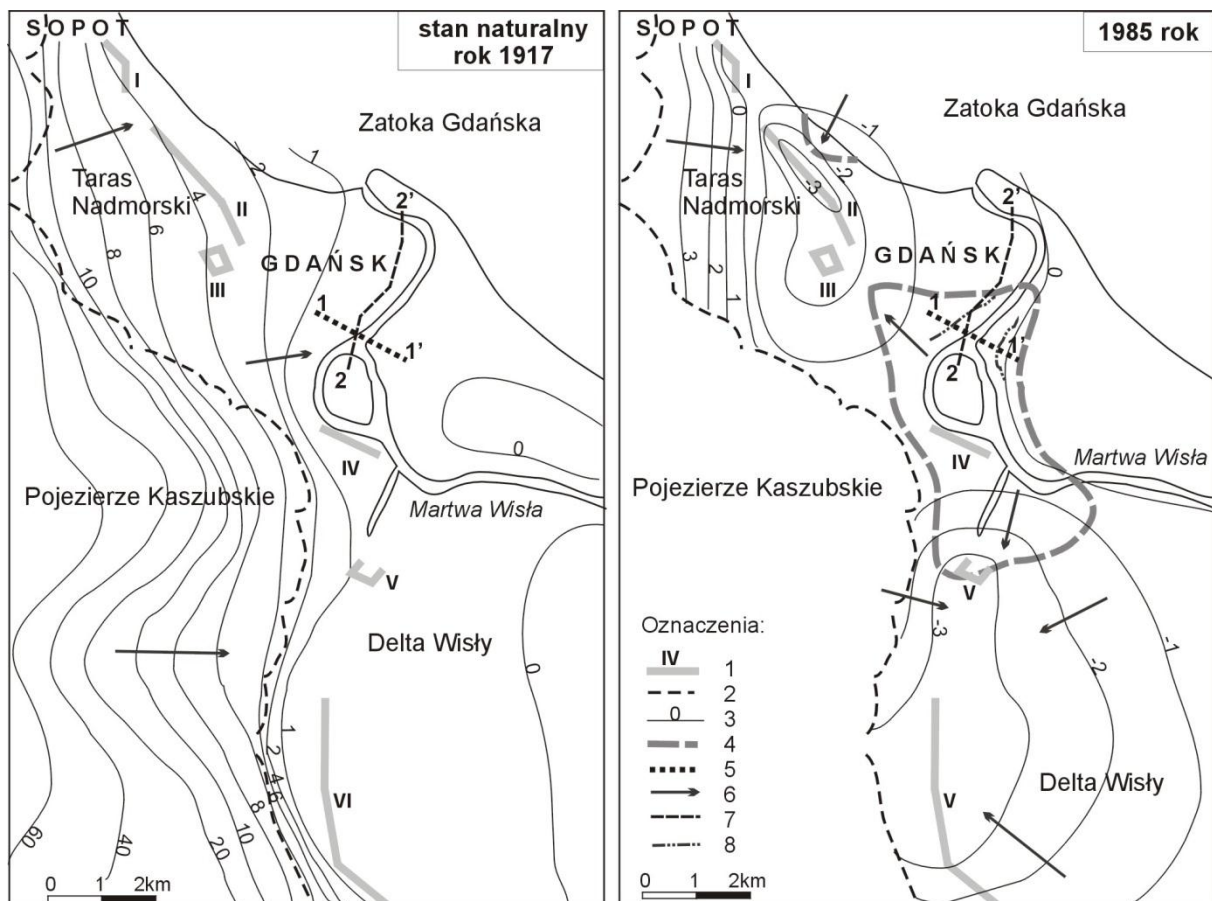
SOPOT

stan naturalny
rok 1917

I
Zatoka Gdańska
2
1
Taras Nadmorski
4
II
6
2'
8
III
GDAŃSK
10
1
1'
2
0
IV
Pojezierze Kaszubskie
Martwa Wisła
V
Delta Wisły
0
1
2
4
6
8
VI
10
60
40
20
0 1 2km

SOPOT

1985 rok

I
0
Zatoka Gdańska
-1
-2
Taras Nadmorski
-3
II
2'
3
2
1
III
GDAŃSK
0
1
1'
2
IV
Martwa Wisła
Pojezierze Kaszubskie
V
Oznaczenia:
-3
-1
IV 1
2
0 3
4
5
6
7
8
-2
Delta Wisły
V
0 1 2km